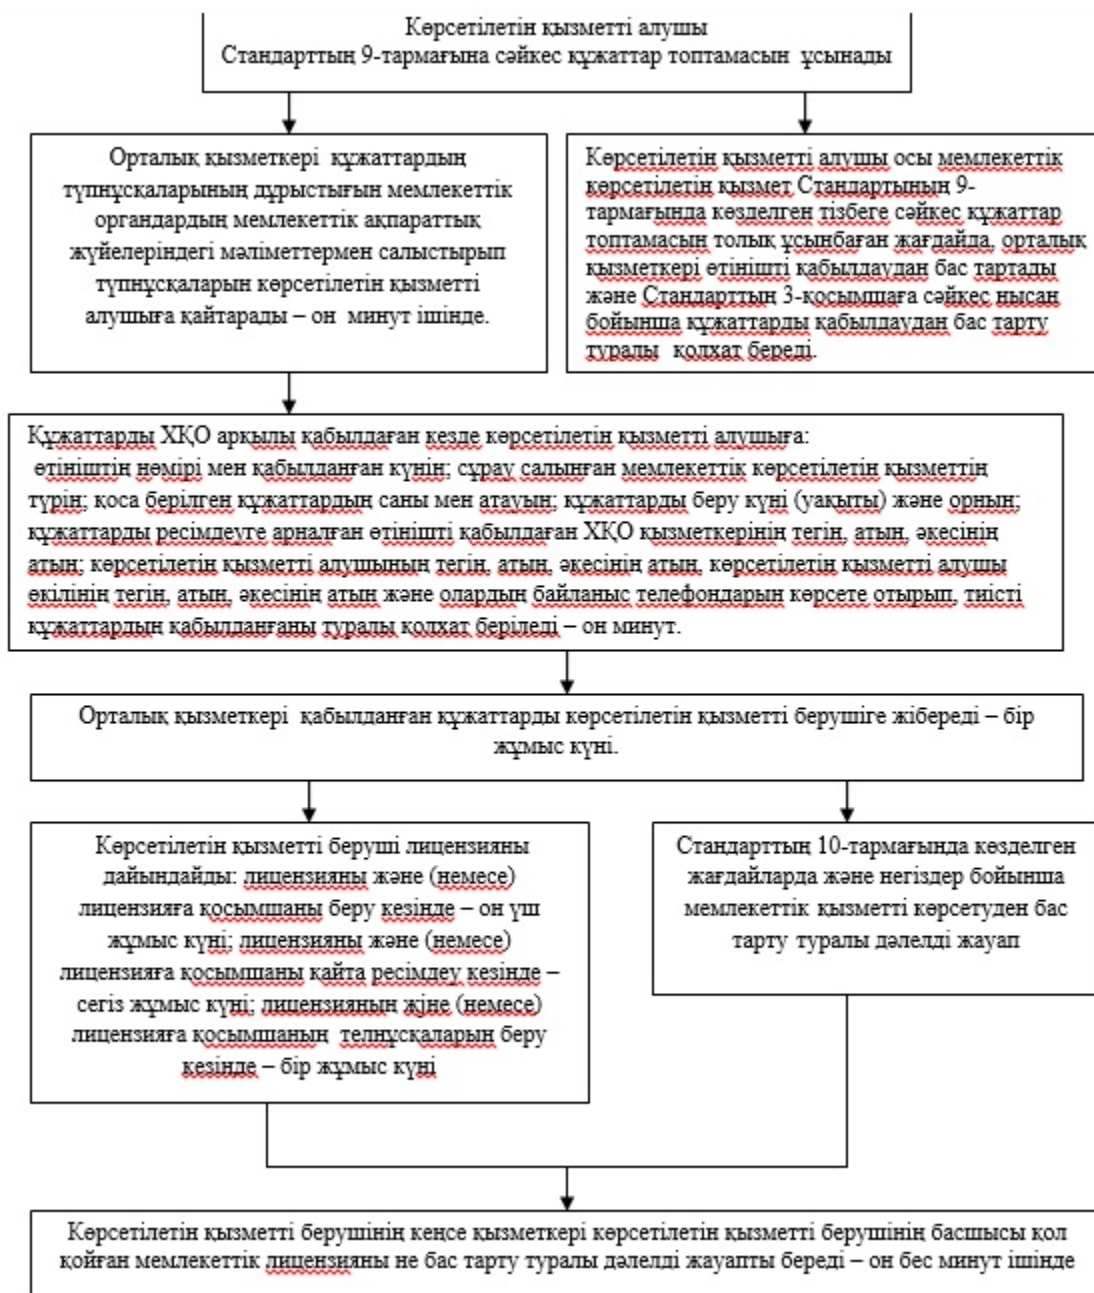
Көрсетілетін қызметті алушы
Стандарттың 9-тармағына сәйкес құжаттар топтамасын ұсынады

Орталық қызметкері құжаттардың түпнұсқаларының дұрыстығын мемлекеттік органдардың мемлекеттік ақпараттық жүйелеріндегі мәліметтермен салыстырып түпнұсқаларын көрсетілетін қызметті алушыға қайтарады – он минут ішінде.

Көрсетілетін қызметті алушы осы мемлекеттік көрсетілетін қызмет Стандартының 9-тармағында көзделген тізбеге сәйкес құжаттар топтамасын толық ұсынбаған жағдайда, орталық қызметкері өтінішті қабылдаудан бас тартады және Стандарттың 3-қосымшаға сәйкес нысан бойынша құжаттарды қабылдаудан бас тарту туралы қолхат береді.

Құжаттарды ХҚО арқылы қабылдаған кезде көрсетілетін қызметті алушыға:
өтініштің нөмірі мен қабылданған күнін; сұрау салынған мемлекеттік көрсетілетін қызметтің түрін; қоса берілген құжаттардың саны мен атауын; құжаттарды беру күні (уақыты) және орнын; құжаттарды ресімдеуге арналған өтінішті қабылдаған ХҚО қызметкерінің тегін, атын, әкесінің атын; көрсетілетін қызметті алушының тегін, атын, әкесінің атын, көрсетілетін қызметті алушы өкілінің тегін, атын, әкесінің атын және олардың байланыс телефондарын көрсете отырып, тиісті құжаттардың қабылданғаны туралы қолхат беріледі – он минут.

Орталық қызметкері қабылданған құжаттарды көрсетілетін қызметті берушіге жібереді – бір жұмыс күні.

Көрсетілетін қызметті беруші лицензияны дайындайды: лицензияны және (немесе) лицензияға қосымшаны беру кезінде – он үш жұмыс күні; лицензияны және (немесе) лицензияға қосымшаны қайта ресімдеу кезінде – сегіз жұмыс күні; лицензияның және (немесе) лицензияға қосымшаның телнұсқаларын беру кезінде – бір жұмыс күні

Стандарттың 10-тармағында көзделген жағдайларда және негіздер бойынша мемлекеттік қызметті көрсетуден бас тарту туралы дәлелді жауап

Көрсетілетін қызметті берушінің кеңсе қызметкері көрсетілетін қызметті берушінің басшысы қол қойған мемлекеттік лицензияны не бас тарту туралы дәлелді жауапты береді – он бес минут ішінде